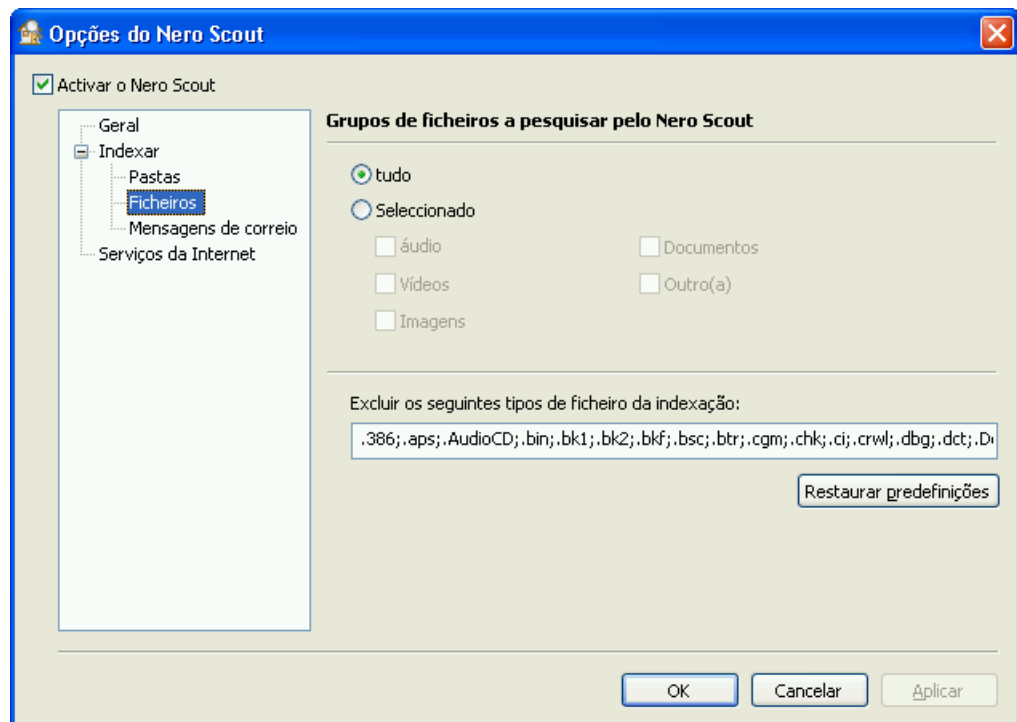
Opções do Nero Scout

Activar o Nero Scout

Geral
Indexar
Pastas
Ficheiros
Mensagens de correio
Serviços da Internet

Grupos de ficheiros a pesquisar pelo Nero Scout

tudo
Seleccionado
áudio
Documentos
Vídeos
Outro(a)
Imagens

Excluir os seguintes tipos de ficheiro da indexação:

.386;.aps;.AudioCD;.bin;.bk1;.bk2;.bkf;.bsc;.btr;.cgm;.chk;.ci;.crwl;.dbg;.dct;.D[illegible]

Restaurar predefinições

OK
Cancelar
Aplicar